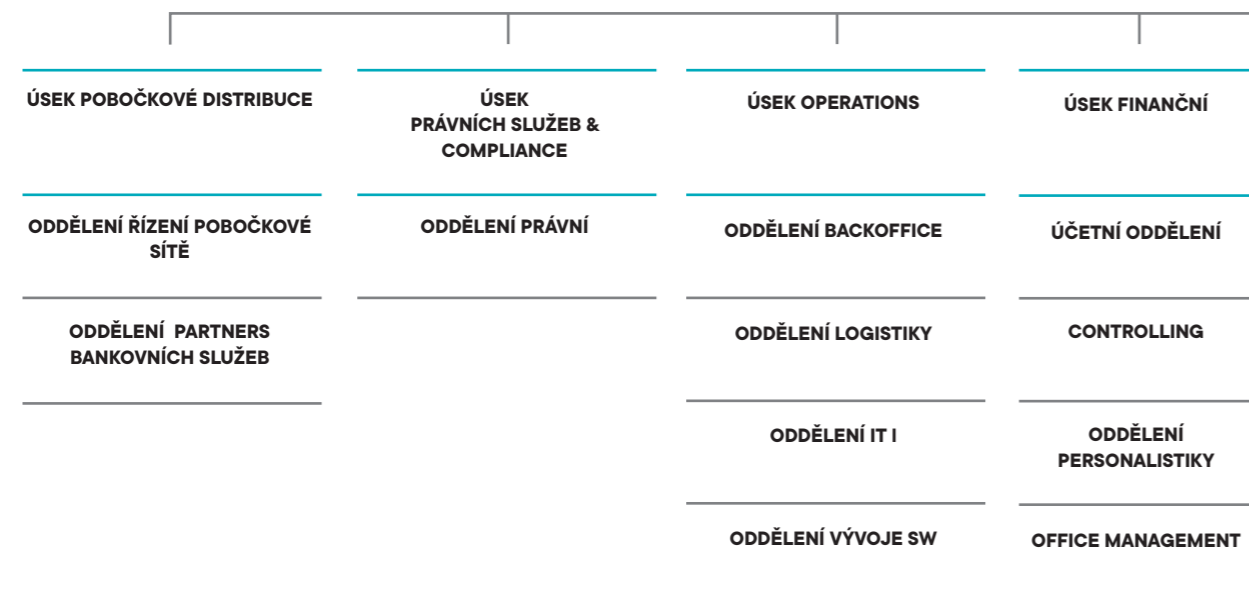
ÚSEK POBOČKOVÉ DISTRIBUCE

ODDĚLENÍ ŘÍZENÍ POBOČKOVÉ SÍTĚ

ODDĚLENÍ PARTNERS BANKOVNÍCH SLUŽEB

ÚSEK PRÁVNÍCH SLUŽEB & COMPLIANCE

ODDĚLENÍ PRÁVNÍ

ÚSEK OPERATIONS

ODDĚLENÍ BACKOFFICE

ODDĚLENÍ LOGISTIKY

ODDĚLENÍ IT I

ODDĚLENÍ VÝVOJE SW

ÚSEK FINANČNÍ

ÚČETNÍ ODDĚLENÍ

CONTROLLING

ODDĚLENÍ PERSONALISTIKY

OFFICE MANAGEMENT